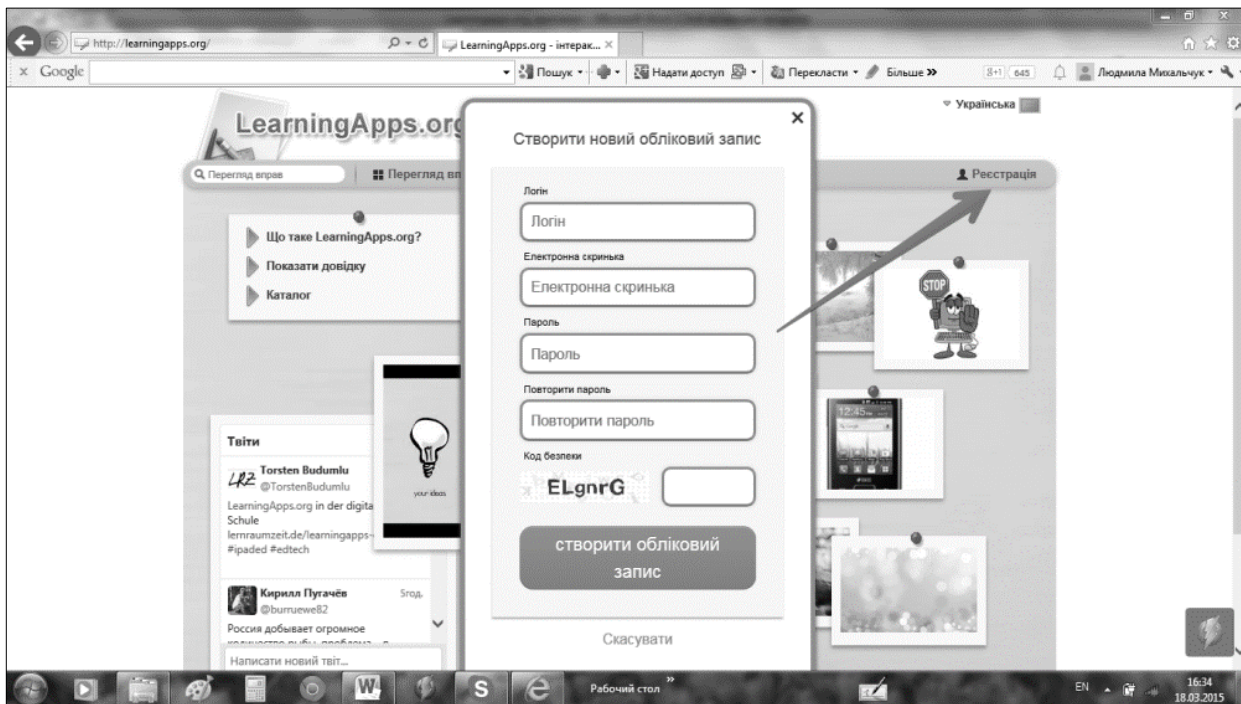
http://learningapps.org/
LearningApps.org - інтерак... ×
× Google
Пошук • Надати доступ • Перекласти • Більше »
8+1 645
Людмила Михальчук •

Українська

LearningApps.org

Перегляд вправ
Перегляд вп

Реєстрація

Що таке LearningApps.org?
Показати довідку
Каталог

your ideas

Твіти
Torsten Budumlu
@TorstenBudumlu
LearningApps.org in der digita
Schule
lernraumzeit.de/learningapps-
#ipaded #edtech

Кирилл Пугачёв
5год.
@burruewe82
Россия добывает огромное
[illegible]

Написати новий твіт...

Створити новий обліковий запис
×
Логін
Логін
Електронна скринька
Електронна скринька
Пароль
Пароль
Повторити пароль
Повторити пароль
Код безпеки
ELgnrG
створити обліковий запис
Скасувати

STOP

12:45

Рабочий стол »
EN
16:34
18.03.2015